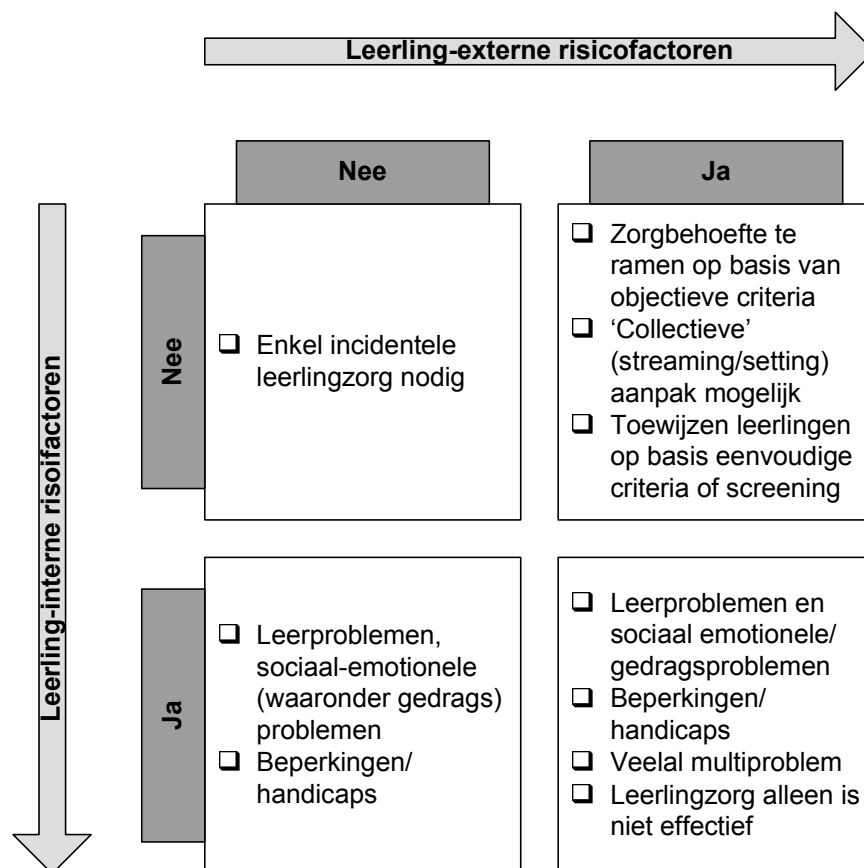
Leerling-externe risicofactoren

Leerling-interne risoifactoren

Nee

Ja

Nee

- Enkel incidentele leerlingzorg nodig

- Zorgbehoefte te ramen op basis van objectieve criteria
- 'Collectieve' (streaming/setting) aanpak mogelijk
- Toewijzen leerlingen op basis eenvoudige criteria of screening

Ja

- Leerproblemen, sociaal-emotionele (waaronder gedrags) problemen
- Beperkingen/ handicaps

- Leerproblemen en sociaal emotionele/ gedragsproblemen
- Beperkingen/ handicaps
- Veelal multiproblem
- Leerlingzorg alleen is niet effectief